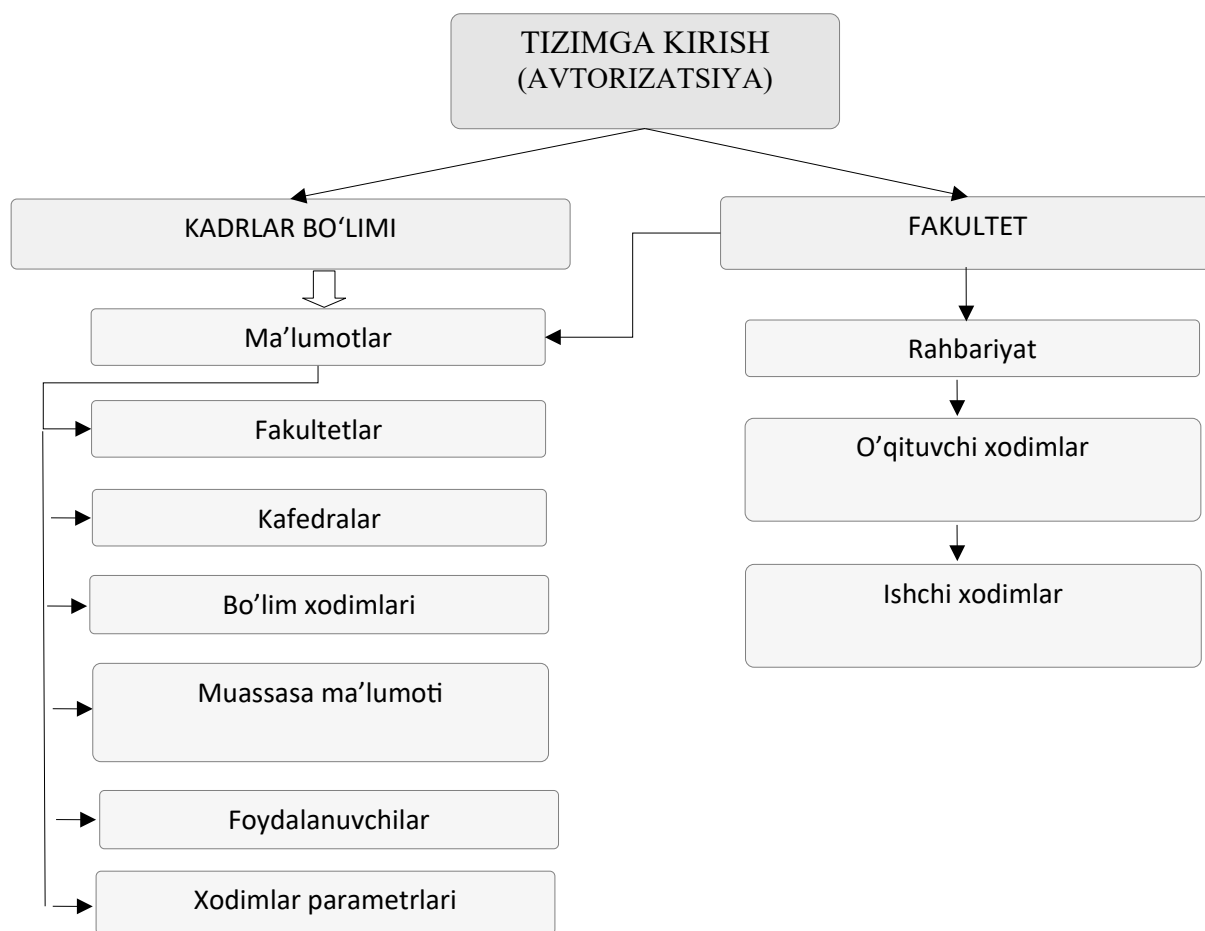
TIZIMGA KIRISH
(AVTORIZATSIYA)

KADRLAR BO‘LIMI

FAKULTET

Ma’lumotlar

Rahbariyat

Fakultetlar

O’qituvchi xodimlar

Kafedralar

Bo’lim xodimlari

Ishchi xodimlar

Muassasa ma’lumoti

Foydalanuvchilar

Xodimlar parametrlari